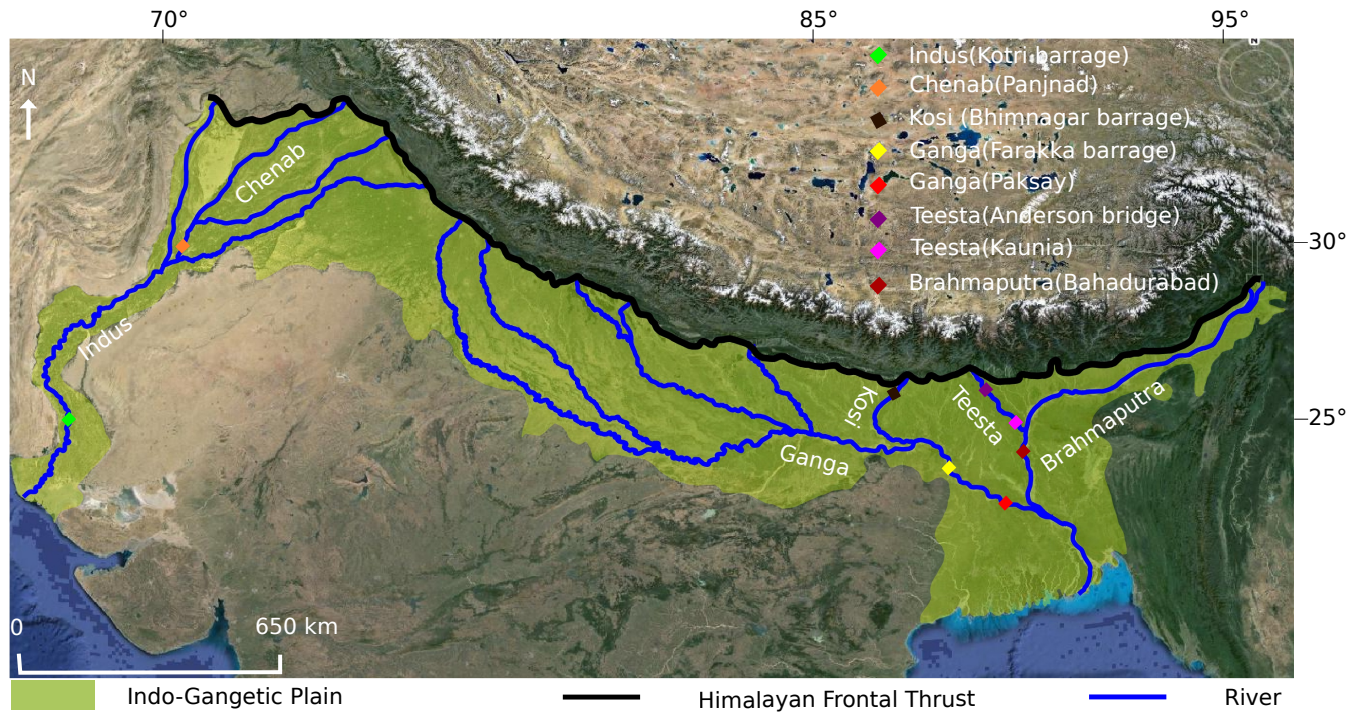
70°
85°
95°
N
Indus(Kotri barrage)
Chenab(Panjnad)
Kosi (Bhimnagar barrage)
Ganga(Farakka barrage)
Ganga(Paksay)
Teesta(Anderson bridge)
Teesta(Kaunia)
Brahmaputra(Bahadurabad)
30°
25°
Chenab
Indus
Kosi
Teesta
Brahmaputra
Ganga
0
650 km
Indo-Gangetic Plain
Himalayan Frontal Thrust
River